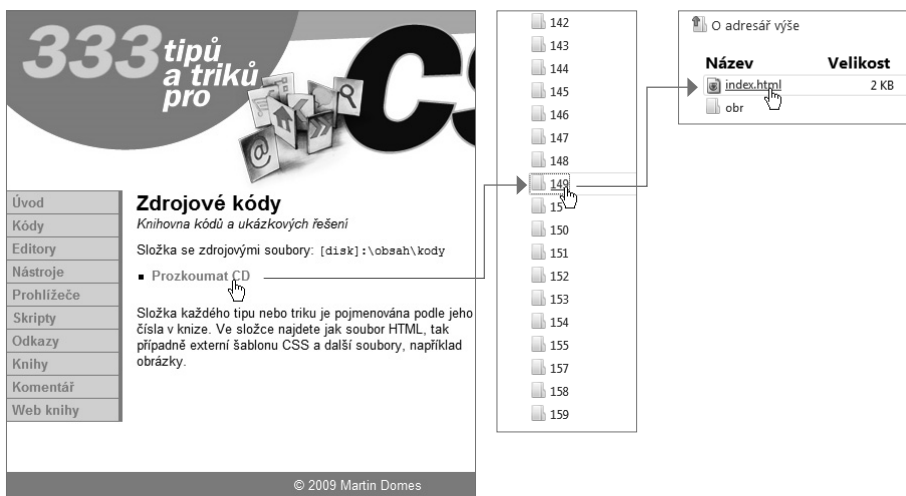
333 tipů a triků pro CS

Úvod
Kódy
Editory
Nástroje
Prohlížeče
Skripty
Odkazy
Knihy
Komentář
Web knihy

Zdrojové kódy

Knihovna kódů a ukázkových řešení

Složka se zdrojovými soubory: [disk]:\obsah\kody

■ Prozkoumat CD

Složka každého tipu nebo triku je pojmenována podle jeho čísla v knize. Ve složce najdete jak soubor HTML, tak případně externí šablonu CSS a další soubory, například obrázky.

© 2009 Martin Domes

142
143
144
145
146
147
148
149
15
150
151
152
153
154
155
157
158
159

O adresář výše

| Název | Velikost |
|---|---|
| index.html | 2 KB |
| obr | |